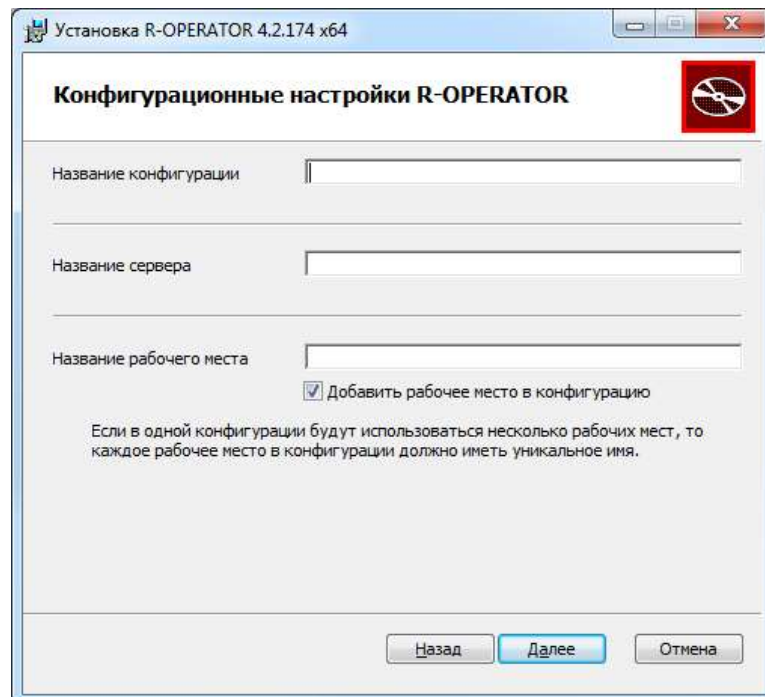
Установка R-OPERATOR 4.2.174 x64

Конфигурационные настройки R-OPERATOR

Название конфигурации

Название сервера

Название рабочего места

Добавить рабочее место в конфигурацию

Если в одной конфигурации будут использоваться несколько рабочих мест, то каждое рабочее место в конфигурации должно иметь уникальное имя.

Назад Далее Отмена